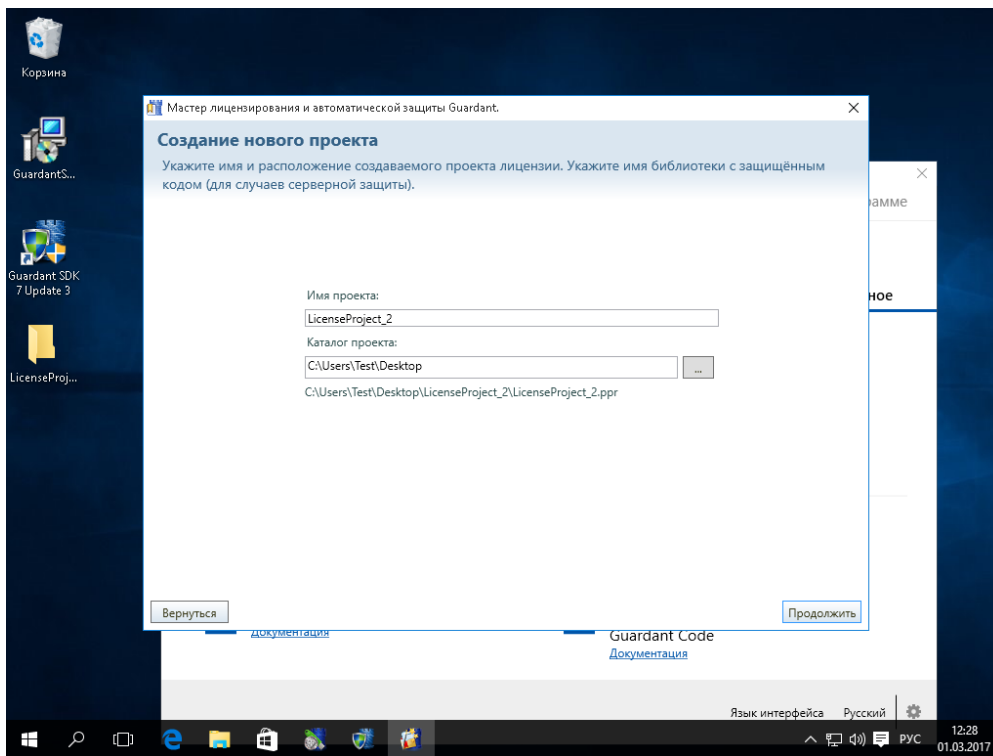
Корзина

GuardantS...

Guardant SDK 7 Update 3

LicenseProj...

Мастер лицензирования и автоматической защиты Guardant.

Создание нового проекта

Укажите имя и расположение создаваемого проекта лицензии. Укажите имя библиотеки с защищённым кодом (для случаев серверной защиты).

Имя проекта:

LicenseProject_2

Каталог проекта:

C:\Users\Test\Desktop

...

C:\Users\Test\Desktop\LicenseProject_2\LicenseProject_2.ppr

Вернуться

Продолжить

рамме

ное

Документация

Guardant Code

Документация

Язык интерфейса Русский

РУС

12:28
01.03.2017